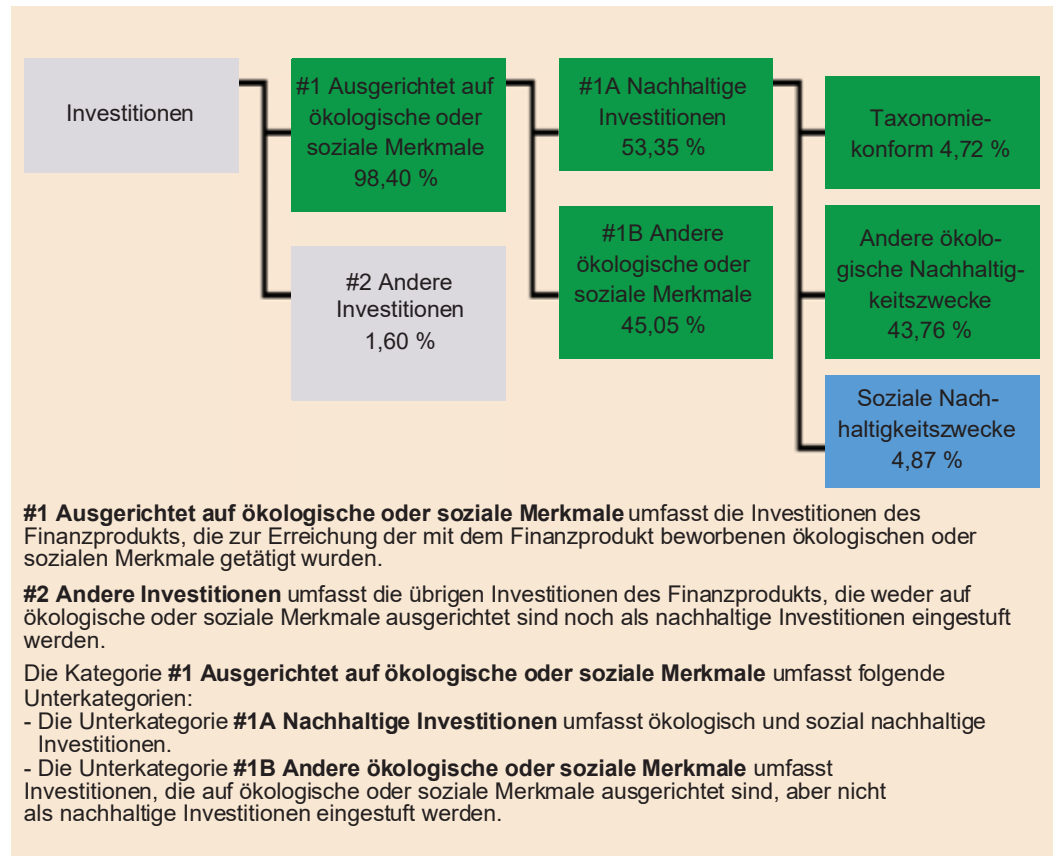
Investitionen

#1 Ausgerichtet auf ökologische oder soziale Merkmale 98,40 %

#2 Andere Investitionen 1,60 %

#1A Nachhaltige Investitionen 53,35 %

#1B Andere ökologische oder soziale Merkmale 45,05 %

Taxonomiekonform 4,72 %

Andere ökologische Nachhaltigkeitszwecke 43,76 %

Soziale Nachhaltigkeitszwecke 4,87 %

**#1 Ausgerichtet auf ökologische oder soziale Merkmale** umfasst die Investitionen des Finanzprodukts, die zur Erreichung der mit dem Finanzprodukt beworbenen ökologischen oder sozialen Merkmale getätigt wurden.

**#2 Andere Investitionen** umfasst die übrigen Investitionen des Finanzprodukts, die weder auf ökologische oder soziale Merkmale ausgerichtet sind noch als nachhaltige Investitionen eingestuft werden.

Die Kategorie **#1 Ausgerichtet auf ökologische oder soziale Merkmale** umfasst folgende Unterkategorien:
- Die Unterkategorie **#1A Nachhaltige Investitionen** umfasst ökologisch und sozial nachhaltige Investitionen.
- Die Unterkategorie **#1B Andere ökologische oder soziale Merkmale** umfasst Investitionen, die auf ökologische oder soziale Merkmale ausgerichtet sind, aber nicht als nachhaltige Investitionen eingestuft werden.